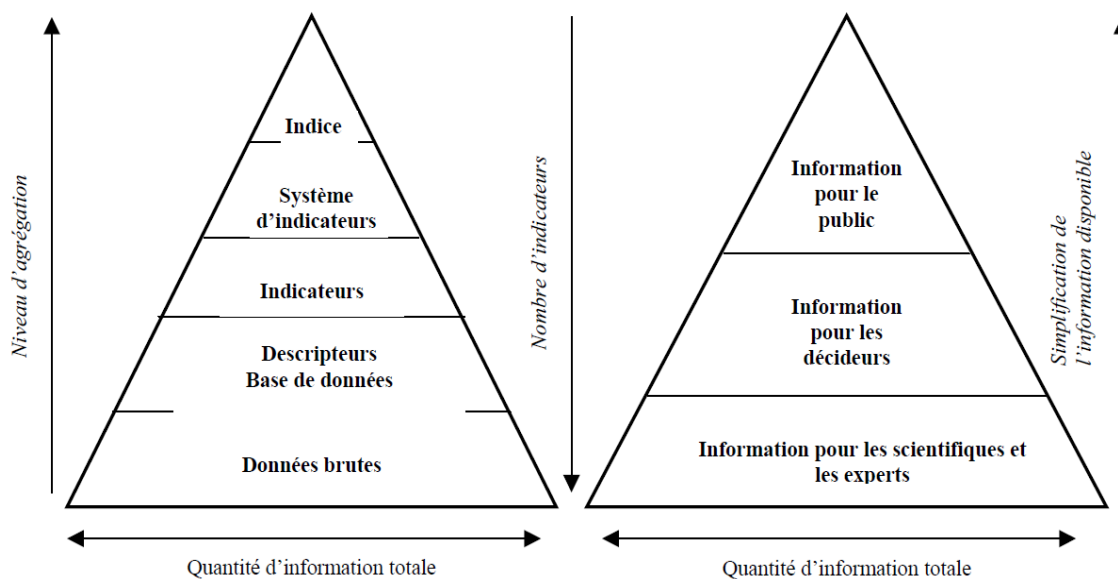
Niveau d'agrégation

Indice

Système d'indicateurs

Indicateurs

Descripteurs
Base de données

Données brutes

Quantité d'information totale

Nombre d'indicateurs

Information pour le public

Information pour les décideurs

Information pour les scientifiques et les experts

Quantité d'information totale

Simplification de l'information disponible